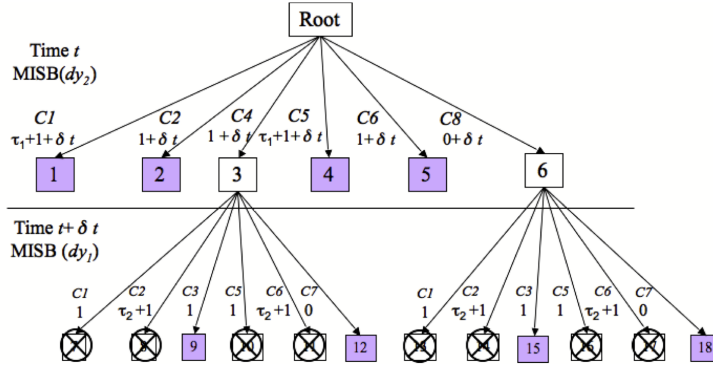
Root

Time $t$
MISB($dy_2$)

$C1$
$\tau_1+1+\delta\ t$

$C2$
$1+\delta\ t$

$C4$
$1+\delta\ t$

$C5$
$\tau_1+1+\delta\ t$

$C6$
$1+\delta\ t$

$C8$
$0+\delta\ t$

1

2

3

4

5

6

Time $t+\delta\ t$
MISB ($dy_1$)

$C1$
1

$C2$
$\tau_2+1$

$C3$
1

$C5$
1

$C6$
$\tau_2+1$

$C7$
0

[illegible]

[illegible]

9

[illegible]

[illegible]

12

$C1$
1

$C2$
$\tau_2+1$

$C3$
1

$C5$
1

$C6$
$\tau_2+1$

$C7$
0

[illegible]

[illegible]

15

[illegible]

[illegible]

18